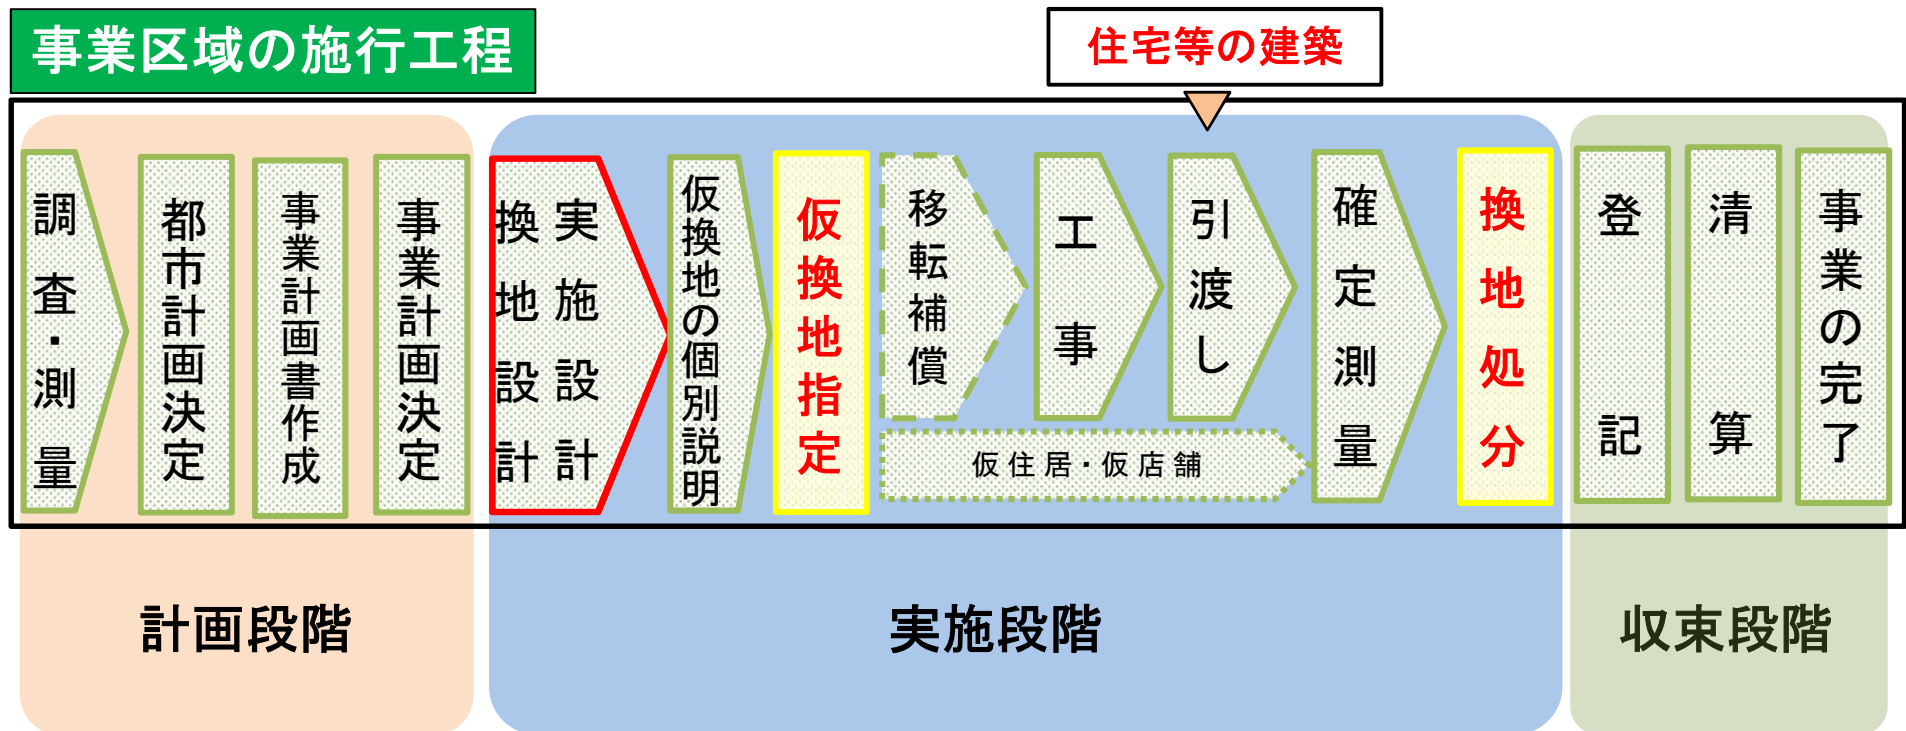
事業区域の施行工程

住宅等の建築

調査・測量

都市計画決定

事業計画書作成

事業計画決定

実施設計

換地設計

仮換地の個別説明

仮換地指定

移転補償

工事

引渡し

仮住居・仮店舗

確定測量

換地処分

登記

清算

事業の完了

計画段階

実施段階

収束段階